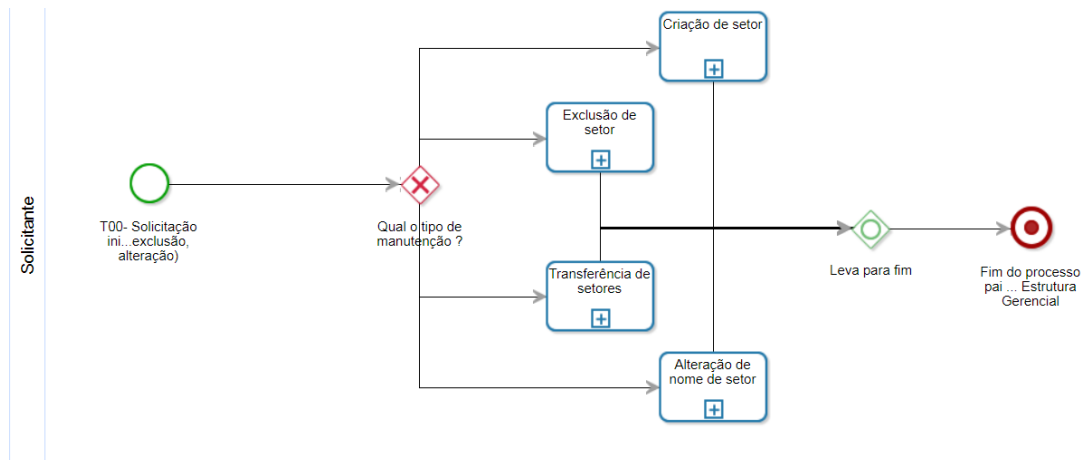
Solicitante

T00- Solicitação ini...exclusão, alteração)

Qual o tipo de manutenção ?

Criação de setor

Exclusão de setor

Transferência de setores

Alteração de nome de setor

Leva para fim

Fim do processo pai ... Estrutura Gerencial